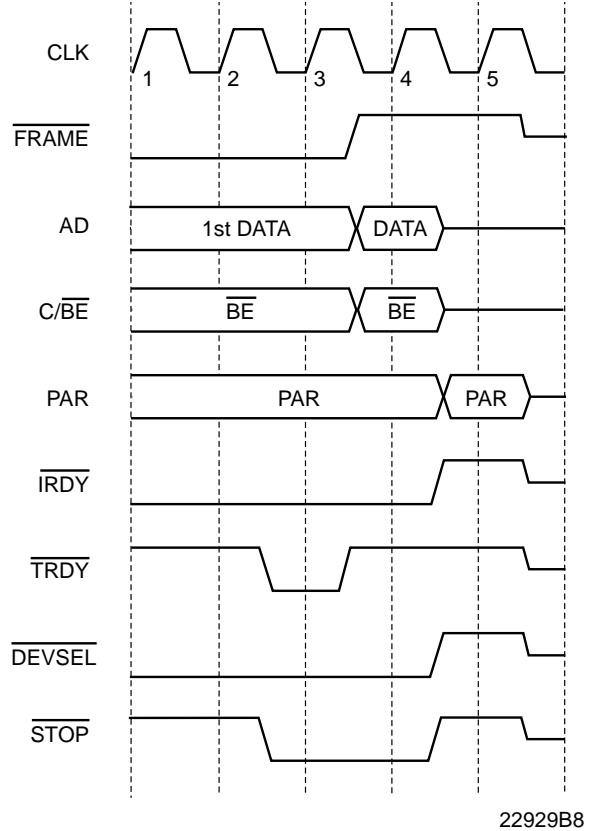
CLK
1
2
3
4
5

$\overline{FRAME}$

AD
1st DATA
DATA

C/$\overline{BE}$
$\overline{BE}$
$\overline{BE}$

PAR
PAR
PAR

$\overline{IRDY}$

$\overline{TRDY}$

$\overline{DEVSEL}$

$\overline{STOP}$

22929B8